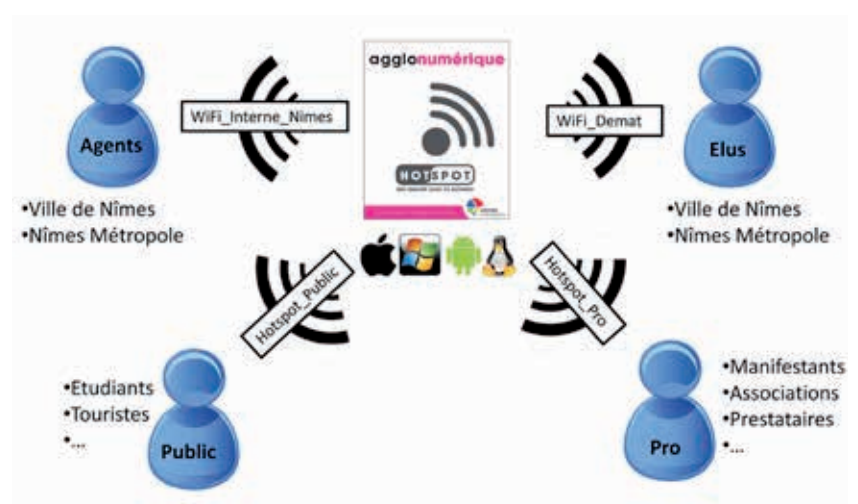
agglonumérique

HOTSPOT

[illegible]

WiFi_Interne_Nimes

WiFi_Demat

Agents

•Ville de Nîmes
•Nîmes Métropole

Elus

•Ville de Nîmes
•Nîmes Métropole

Hotspot_Public

Hotspot_Pro

•Etudiants
•Touristes
•...

Public

•Manifestants
•Associations
•Prestataires
•...

Pro